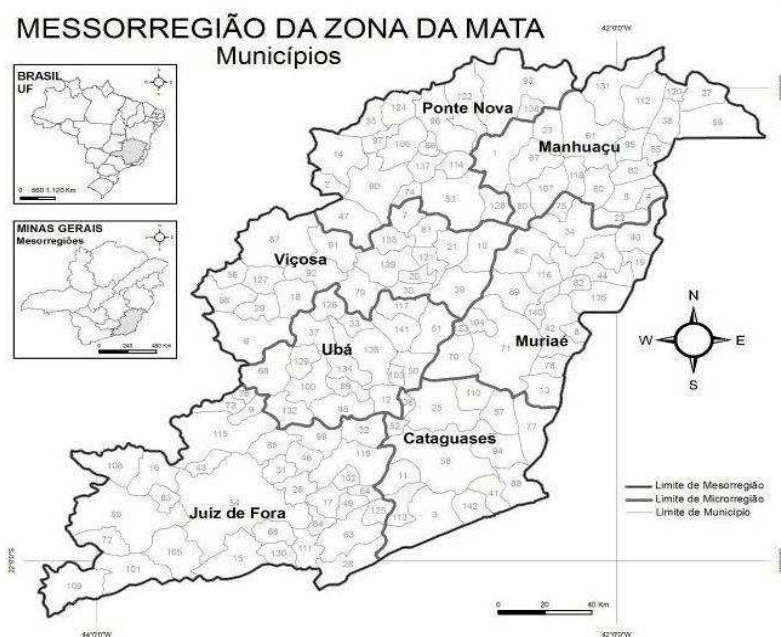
MESSORREGIÃO DA ZONA DA MATA
Municípios

BRASIL
UF

0 560 1.120 Km

MINAS GERAIS
Mesorregiões

0 245 490 Km

42°0'0"W

Ponte Nova
Manhuaçu
Viçosa
Ubá
Muriaé
Cataguases
Juiz de Fora

N
W
E
S

Limite de Mesorregião
Limite de Microrregião
Limite de Município

0 20 40 Km

44°0'0"W
42°0'0"W
22°0'0"S